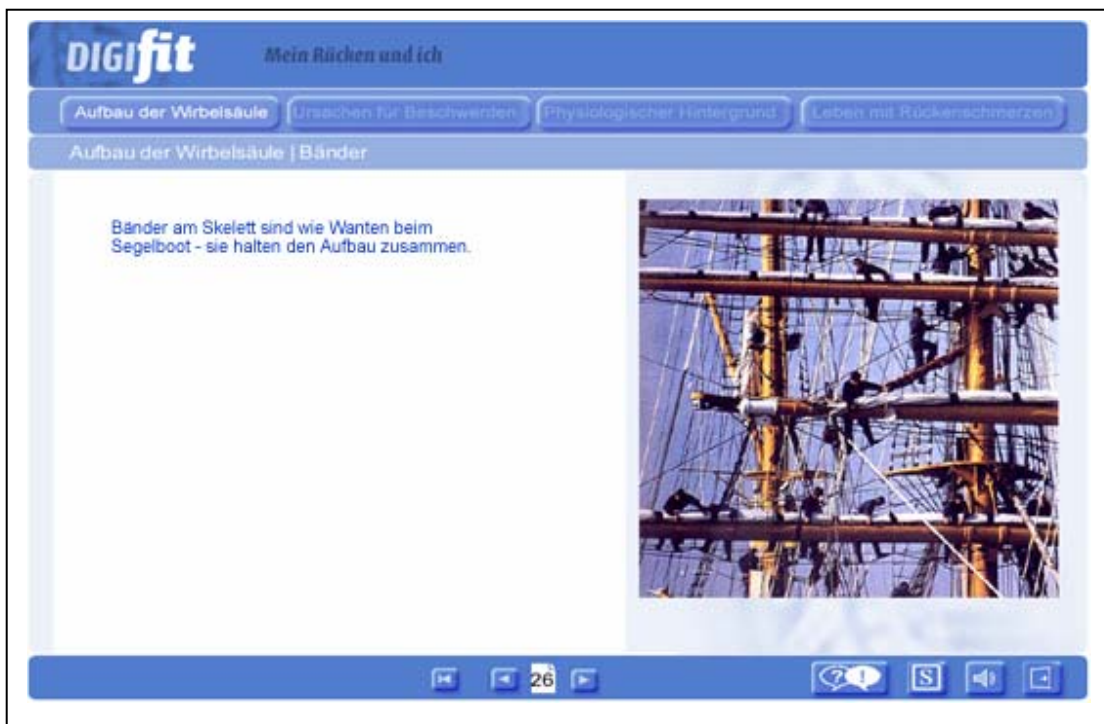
DIGIfit Mein Rücken und ich

Aufbau der Wirbelsäule | Ursachen für Beschwerden | Physiologischer Hintergrund | Leben mit Rückenschmerzen

Aufbau der Wirbelsäule | Bänder

Bänder am Skelett sind wie Wanten beim Segelboot - sie halten den Aufbau zusammen.

26

S